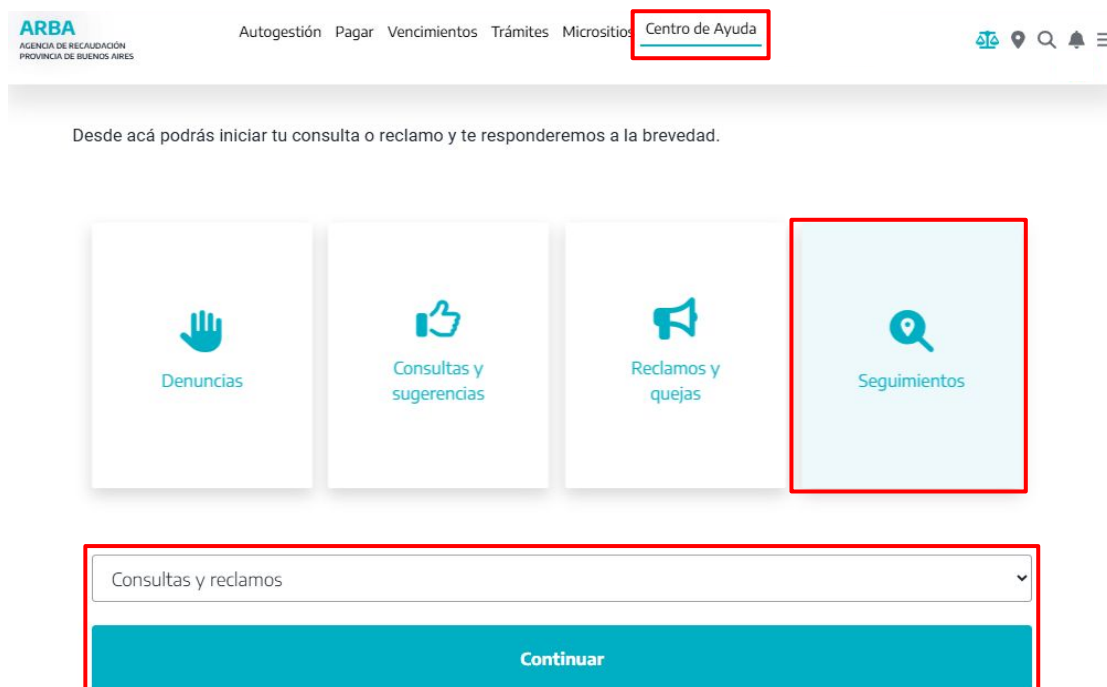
ARBA
AGENCIA DE RECAUDACIÓN
PROVINCIA DE BUENOS AIRES

Autogestión Pagar Vencimientos Trámites Micrositios Centro de Ayuda

Desde acá podrás iniciar tu consulta o reclamo y te responderemos a la brevedad.

Denuncias

Consultas y sugerencias

Reclamos y quejas

Seguimientos

Consultas y reclamos

Continuar